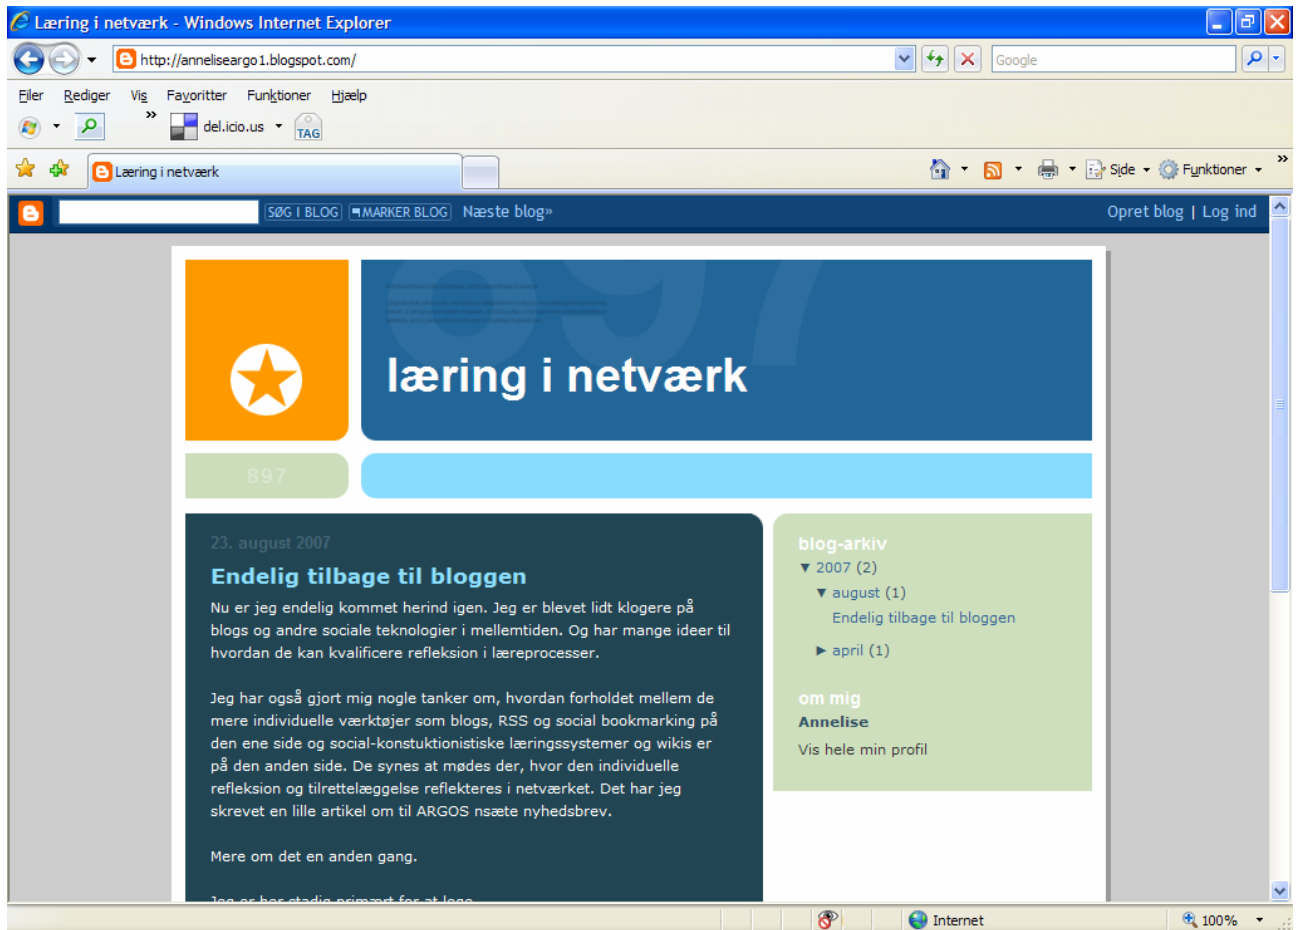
Læring i netværk - Windows Internet Explorer

http://anneliseargo1.blogspot.com/

Google

Filer Rediger Vis Favoritter Funktioner Hjælp

del.icio.us

TAG

Læring i netværk

Side Funktioner

SØG I BLOG MARKER BLOG Næste blog»

Opret blog | Log ind

læring i netværk

897

23. august 2007

Endelig tilbage til bloggen

Nu er jeg endelig kommet herind igen. Jeg er blevet lidt klogere på blogs og andre sociale teknologier i mellemtiden. Og har mange ideer til hvordan de kan kvalificere refleksion i læreprocesser.

Jeg har også gjort mig nogle tanker om, hvordan forholdet mellem de mere individuelle værktøjer som blogs, RSS og social bookmarking på den ene side og social-konstuktionistiske læringssystemer og wikis er på den anden side. De synes at mødes der, hvor den individuelle refleksion og tilrettelæggelse reflekteres i netværket. Det har jeg skrevet en lille artikel om til ARGOS nsæte nyhedsbrev.

Mere om det en anden gang.

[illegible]

blog-arkiv

▼ 2007 (2)

▼ august (1)

Endelig tilbage til bloggen

► april (1)

om mig

Annelise

Vis hele min profil

Internet

100%